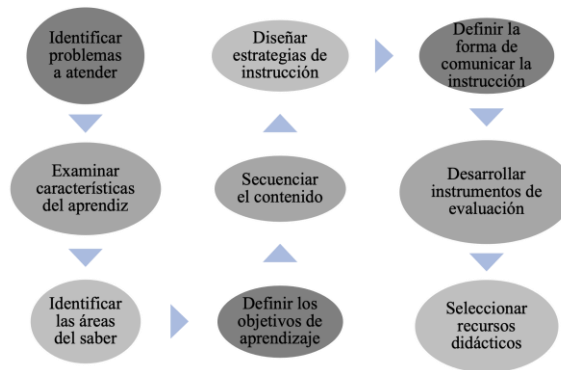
Identificar problemas a atender

Examinar características del aprendiz

Identificar las áreas del saber

Definir los objetivos de aprendizaje

Secuenciar el contenido

Diseñar estrategias de instrucción

Definir la forma de comunicar la instrucción

Desarrollar instrumentos de evaluación

Seleccionar recursos didácticos